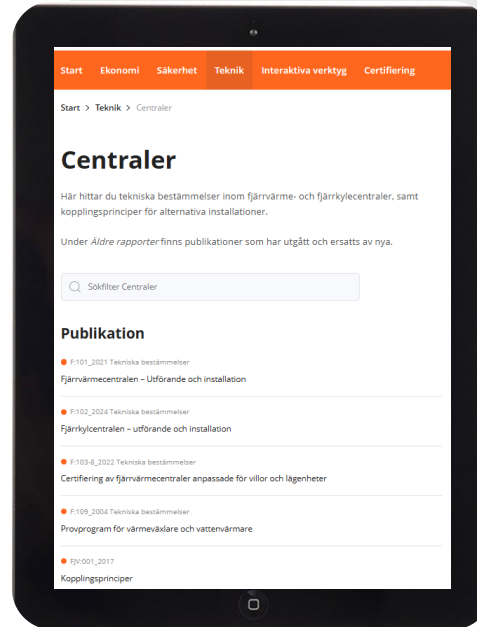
Start Ekonomi Säkerhet Teknik Interaktiva verktyg Certifiering

Start > Teknik > Centraler

Centraler

Här hittar du tekniska bestämmelser inom fjärrvärme- och fjärrkylecentraler, samt kopplingsprinciper för alternativa installationer.

Under Äldre rapporter finns publikationer som har utgått och ersatts av nya.

Sökfilter Centraler

Publikation

F:101_2021 Tekniska bestämmelser
Fjärrvärmecentralen – Utförande och installation

F:102_2024 Tekniska bestämmelser
Fjärrkylcentralen – utförande och installation

F:103-8_2022 Tekniska bestämmelser
Certifiering av fjärrvärmecentraler anpassade för villor och lägenheter

F:109_2004 Tekniska bestämmelser
Provprogram för värmeväxlare och vattenvärmare

FJV:001_2017
Kopplingsprinciper